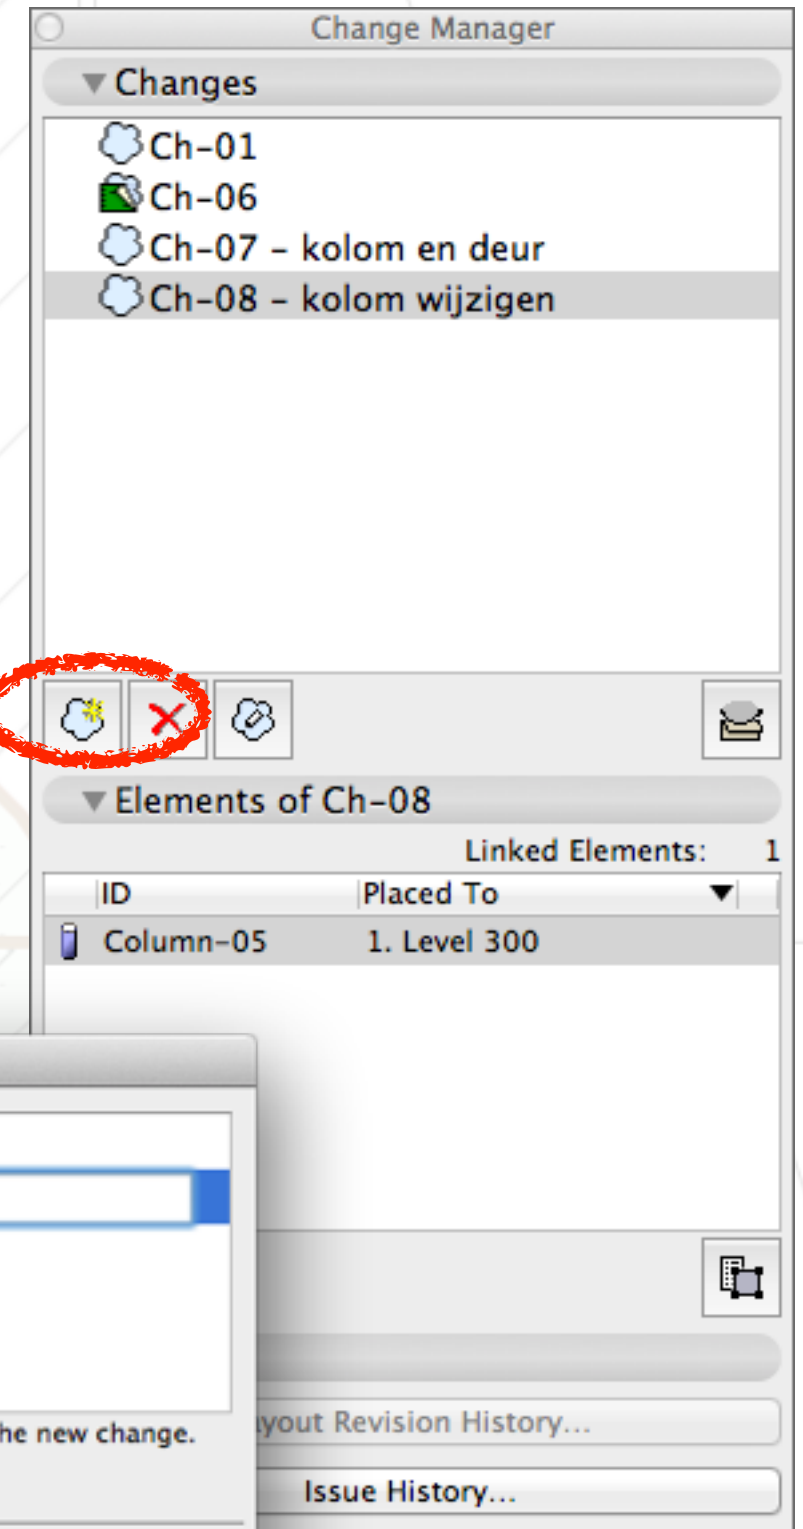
Change Manager

Changes

Ch-01
Ch-06
Ch-07 - kolom en deur
Ch-08 - kolom wijzigen

Elements of Ch-08

Linked Elements: 1

| ID | Placed To |
|---|---|
| Column-05 | 1. Level 300 |

he new change.

ayout Revision History...

Issue History...